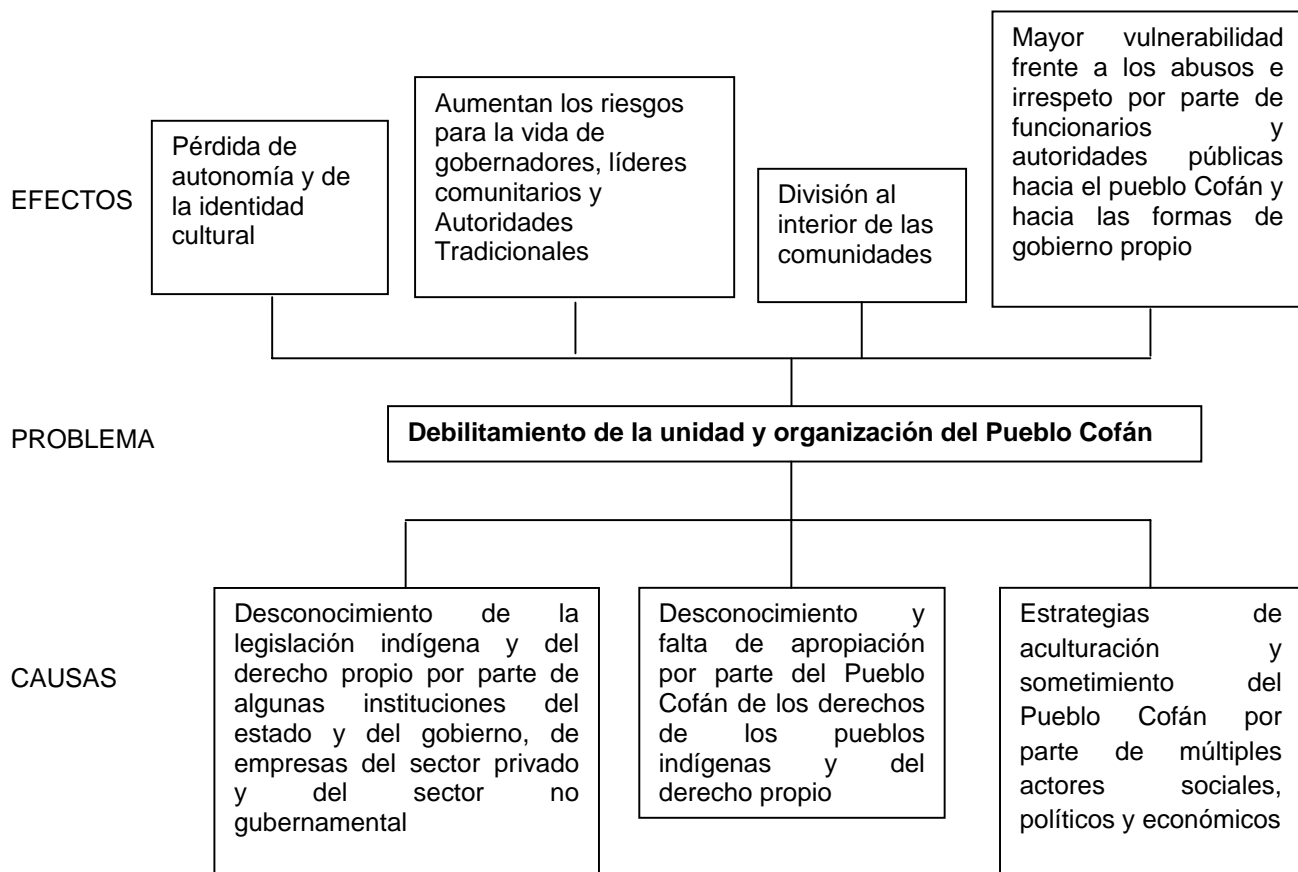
EFECTOS

Pérdida de autonomía y de la identidad cultural

Aumentan los riesgos para la vida de gobernadores, líderes comunitarios y Autoridades Tradicionales

División al interior de las comunidades

Mayor vulnerabilidad frente a los abusos e irrespeto por parte de funcionarios y autoridades públicas hacia el pueblo Cofán y hacia las formas de gobierno propio

PROBLEMA

**Debilitamiento de la unidad y organización del Pueblo Cofán**

CAUSAS

Desconocimiento de la legislación indígena y del derecho propio por parte de algunas instituciones del estado y del gobierno, de empresas del sector privado y del sector no gubernamental

Desconocimiento y falta de apropiación por parte del Pueblo Cofán de los derechos de los pueblos indígenas y del derecho propio

Estrategias de aculturación y sometimiento del Pueblo Cofán por parte de múltiples actores sociales, políticos y económicos